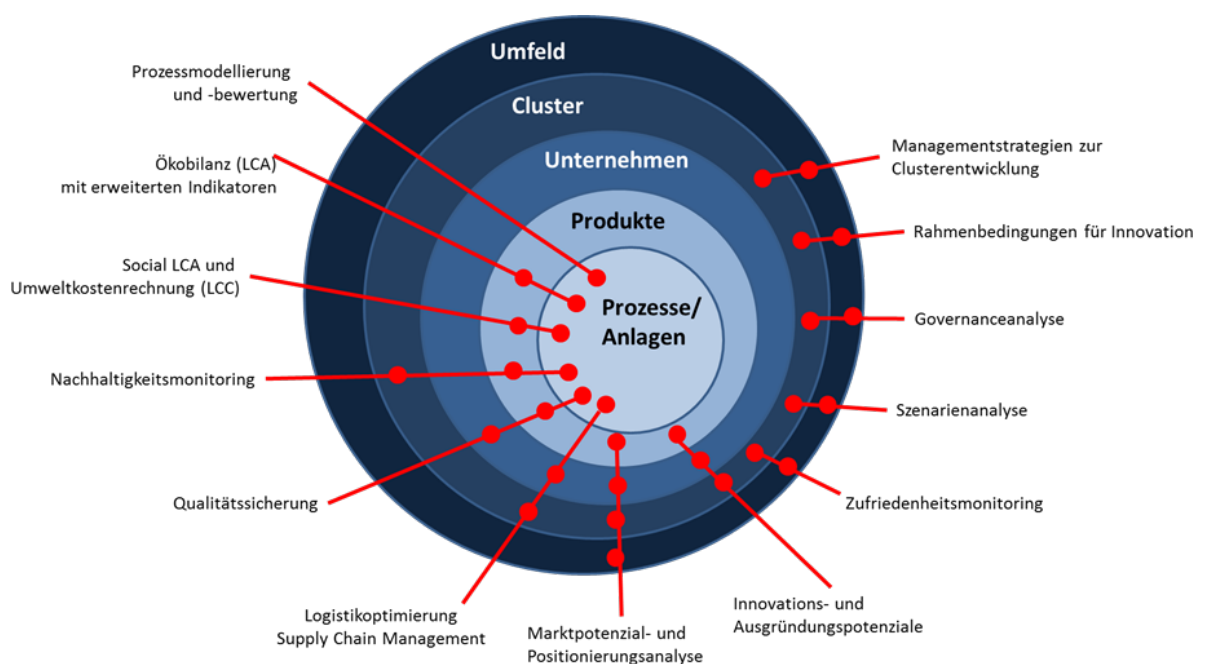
Umfeld

Cluster

Unternehmen

Produkte

Prozesse/ Anlagen

Prozessmodellierung und -bewertung

Ökobilanz (LCA) mit erweiterten Indikatoren

Social LCA und Umweltkostenrechnung (LCC)

Nachhaltigkeitsmonitoring

Qualitätssicherung

Logistikoptimierung Supply Chain Management

Marktpotenzial- und Positionierungsanalyse

Innovations- und Ausgründungspotenziale

Zufriedenheitsmonitoring

Szenarienanalyse

Governanceanalyse

Rahmenbedingungen für Innovation

Managementstrategien zur Clusterentwicklung